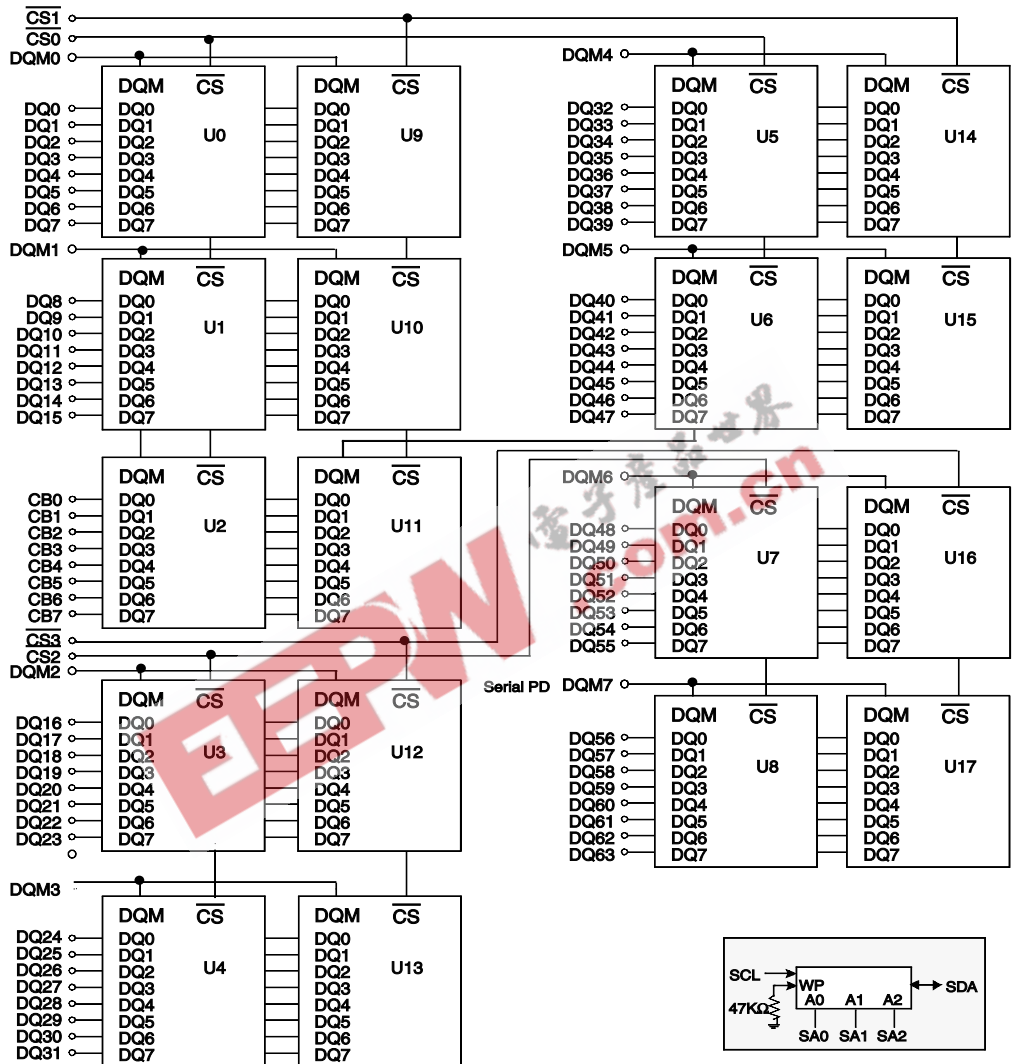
$\overline{CS1}$
$\overline{CS0}$
DQM0
DQM4

DQM $\overline{CS}$
DQ0 DQ0
DQ1 DQ1
DQ2 DQ2
DQ3 DQ3
DQ4 DQ4
DQ5 DQ5
DQ6 DQ6
DQ7 DQ7
U0

DQM $\overline{CS}$
DQ0
DQ1
DQ2
DQ3
DQ4
DQ5
DQ6
DQ7
U9

DQM $\overline{CS}$
DQ32 DQ0
DQ33 DQ1
DQ34 DQ2
DQ35 DQ3
DQ36 DQ4
DQ37 DQ5
DQ38 DQ6
DQ39 DQ7
U5

DQM $\overline{CS}$
DQ0
DQ1
DQ2
DQ3
DQ4
DQ5
DQ6
DQ7
U14

DQM1
DQM5

DQM $\overline{CS}$
DQ8 DQ0
DQ9 DQ1
DQ10 DQ2
DQ11 DQ3
DQ12 DQ4
DQ13 DQ5
DQ14 DQ6
DQ15 DQ7
U1

DQM $\overline{CS}$
DQ0
DQ1
DQ2
DQ3
DQ4
DQ5
DQ6
DQ7
U10

DQM $\overline{CS}$
DQ40 DQ0
DQ41 DQ1
DQ42 DQ2
DQ43 DQ3
DQ44 DQ4
DQ45 DQ5
DQ46 DQ6
DQ47 DQ7
U6

DQM $\overline{CS}$
DQ0
DQ1
DQ2
DQ3
DQ4
DQ5
DQ6
DQ7
U15

DQM $\overline{CS}$
CB0 DQ0
CB1 DQ1
CB2 DQ2
CB3 DQ3
CB4 DQ4
CB5 DQ5
CB6 DQ6
CB7 DQ7
U2

DQM $\overline{CS}$
DQ0
DQ1
DQ2
DQ3
DQ4
DQ5
DQ6
DQ7
U11

DQM6

DQM $\overline{CS}$
DQ48 DQ0
DQ49 DQ1
DQ50 DQ2
DQ51 DQ3
DQ52 DQ4
DQ53 DQ5
DQ54 DQ6
DQ55 DQ7
U7

DQM $\overline{CS}$
DQ0
DQ1
DQ2
DQ3
DQ4
DQ5
DQ6
DQ7
U16

$\overline{CS3}$
CS2
DQM2
Serial PD
DQM7

DQM $\overline{CS}$
DQ16 DQ0
DQ17 DQ1
DQ18 DQ2
DQ19 DQ3
DQ20 DQ4
DQ21 DQ5
DQ22 DQ6
DQ23 DQ7
U3

DQM $\overline{CS}$
DQ0
DQ1
DQ2
DQ3
DQ4
DQ5
DQ6
DQ7
U12

DQM $\overline{CS}$
DQ56 DQ0
DQ57 DQ1
DQ58 DQ2
DQ59 DQ3
DQ60 DQ4
DQ61 DQ5
DQ62 DQ6
DQ63 DQ7
U8

DQM $\overline{CS}$
DQ0
DQ1
DQ2
DQ3
DQ4
DQ5
DQ6
DQ7
U17

DQM3

DQM $\overline{CS}$
DQ24 DQ0
DQ25 DQ1
DQ26 DQ2
DQ27 DQ3
DQ28 DQ4
DQ29 DQ5
DQ30 DQ6
DQ31 DQ7
U4

DQM $\overline{CS}$
DQ0
DQ1
DQ2
DQ3
DQ4
DQ5
DQ6
DQ7
U13

SCL
WP
A0 A1 A2
SDA
47KΩ
SA0 SA1 SA2

EEPW
电子产品世界
.com.cn